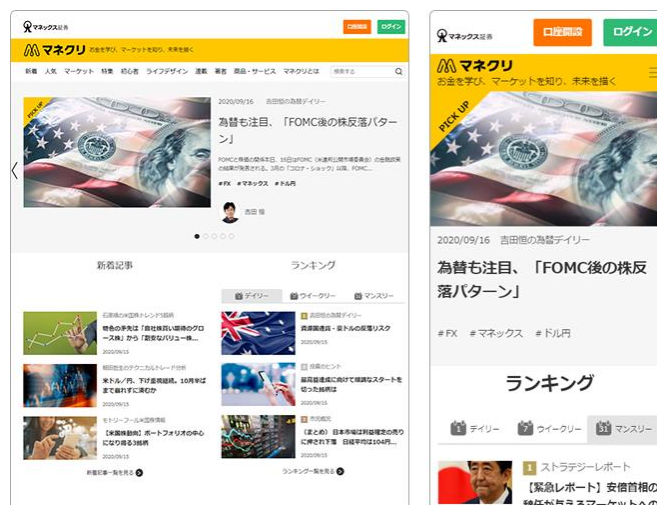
マネックス証券

口座開設 ログイン

マネクリ お金を学び、マーケットを知り、未来を描く

新着 人気 マーケット 特集 初心者 ライフデザイン 連載 著者 商品・サービス マネクリとは 検索する

PICK UP

2020/09/16 吉田恒の為替デイリー

為替も注目、「FOMC後の株反落パターン」

FOMCと株価の関係本日、16日はFOMC（米連邦公開市場委員会）の金融政策の結果が発表される。3月の「コロナ・ショック」以降、FOMC...

#FX #マネックス #ドル円

吉田 恒

新着記事

ランキング

デイリー ウイークリー マンスリー

石原順の米国株トレンド5銘柄

特色の予見では「自社株買い銘柄のグロース株」から「割安なバリュー株...

2020/09/15

朝倉慶のテクニカルトレード分析

米ドル/円、下げ基調継続。10月半ばまで続落すれば...

2020/09/15

モトリーフール米国株情報

【米国株動向】ポートフォリオの中心になり得る3銘柄

2020/09/15

新着記事一覧を見る

1 吉田恒の為替デイリー

資源国通貨・豪ドルの反落リスク

2020/09/16

2 投資のヒント

顧客獲得成長に向けて順調なスタートを切った銘柄は

2020/09/15

3 市況概況

（まとめ）日本市場は利益確定の売りに押され下落 日経平均は104円...

2020/09/15

ランキング一覧を見る

マネックス証券

口座開設 ログイン

マネクリ お金を学び、マーケットを知り、未来を描く

PICK UP

2020/09/16 吉田恒の為替デイリー

為替も注目、「FOMC後の株反落パターン」

#FX #マネックス #ドル円

ランキング

1 デイリー 7 ウイークリー 31 マンスリー

1 ストラテジーレポート

【緊急レポート】安倍首相の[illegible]